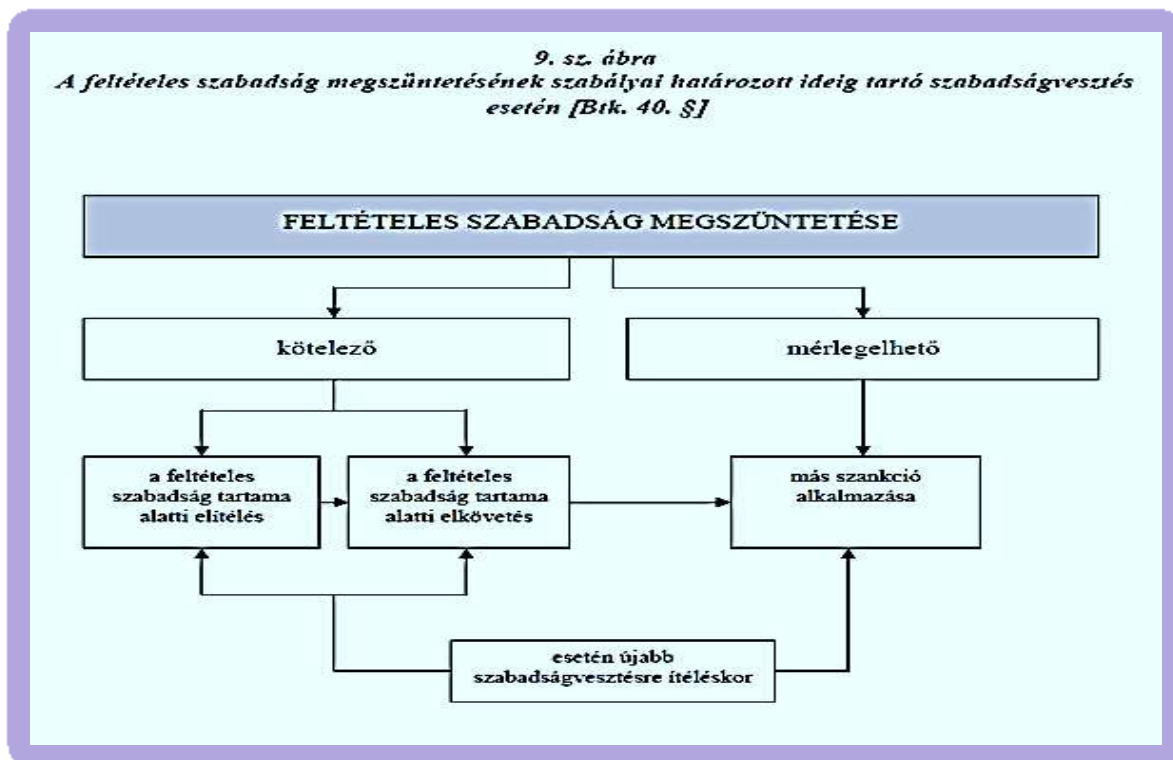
9. sz. ábra
A feltételes szabadság megszüntetésének szabályai határozott ideig tartó szabadságvesztés esetén [Btk. 40. §]

FELTÉTELES SZABADSÁG MEGSZÜNTETÉSE

kötelező

mérlegelhető

a feltételes szabadság tartama alatti elítélés

a feltételes szabadság tartama alatti elkövetés

más szankció alkalmazása

esetén újabb szabadságvesztésre ítéléskor